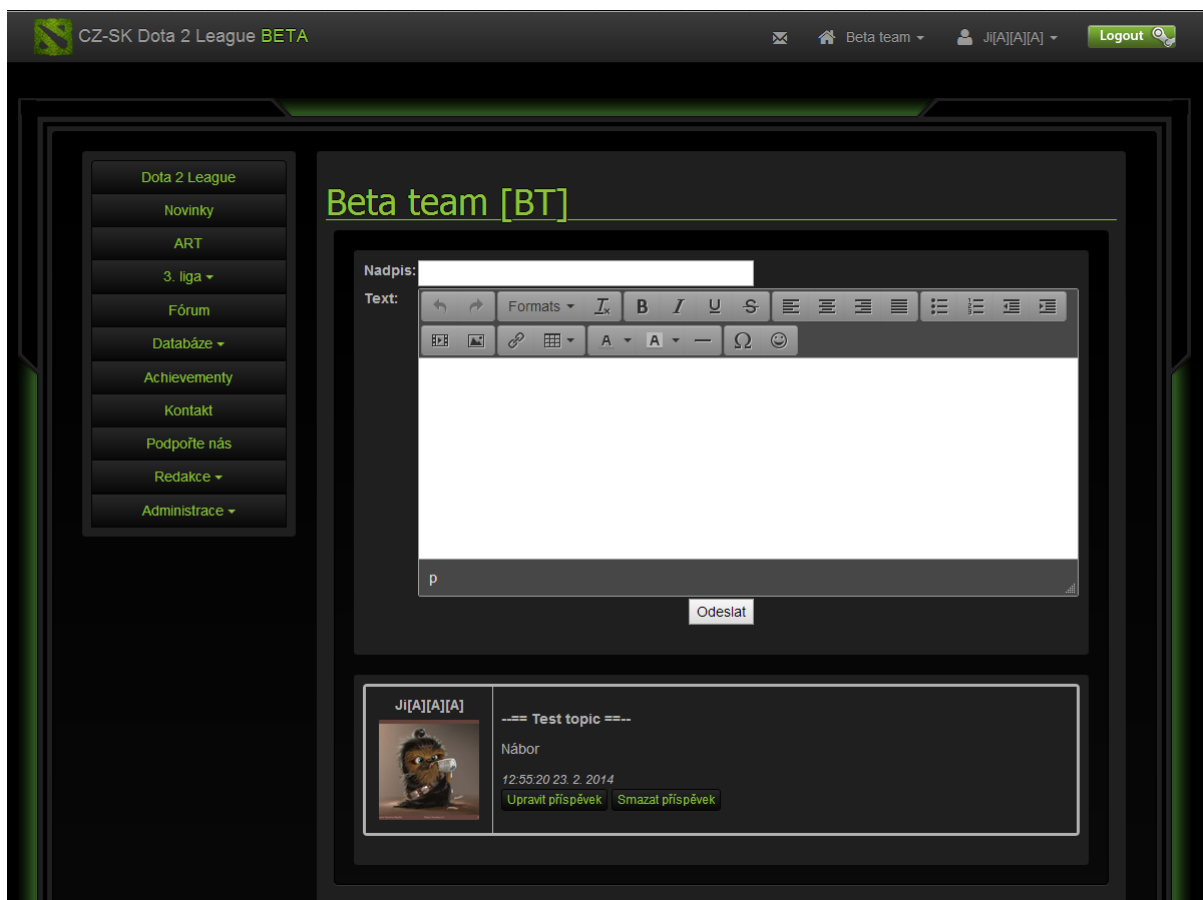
CZ-SK Dota 2 League BETA

Beta team ▾ Ji[A][A][A] ▾ Logout

Dota 2 League
Novinky
ART
3. liga ▾
Fórum
Databáze ▾
Achievementy
Kontakt
Podpořte nás
Redakce ▾
Administrace ▾

Beta team [BT]

Nadpis:
Text:

Formats ▾ B I U S

A ▾ A ▾ Ω

p

Odeslat

Ji[A][A][A]

--== Test topic ==--

Nábor

12:55:20 23. 2. 2014

Upravit příspěvek Smazat příspěvek